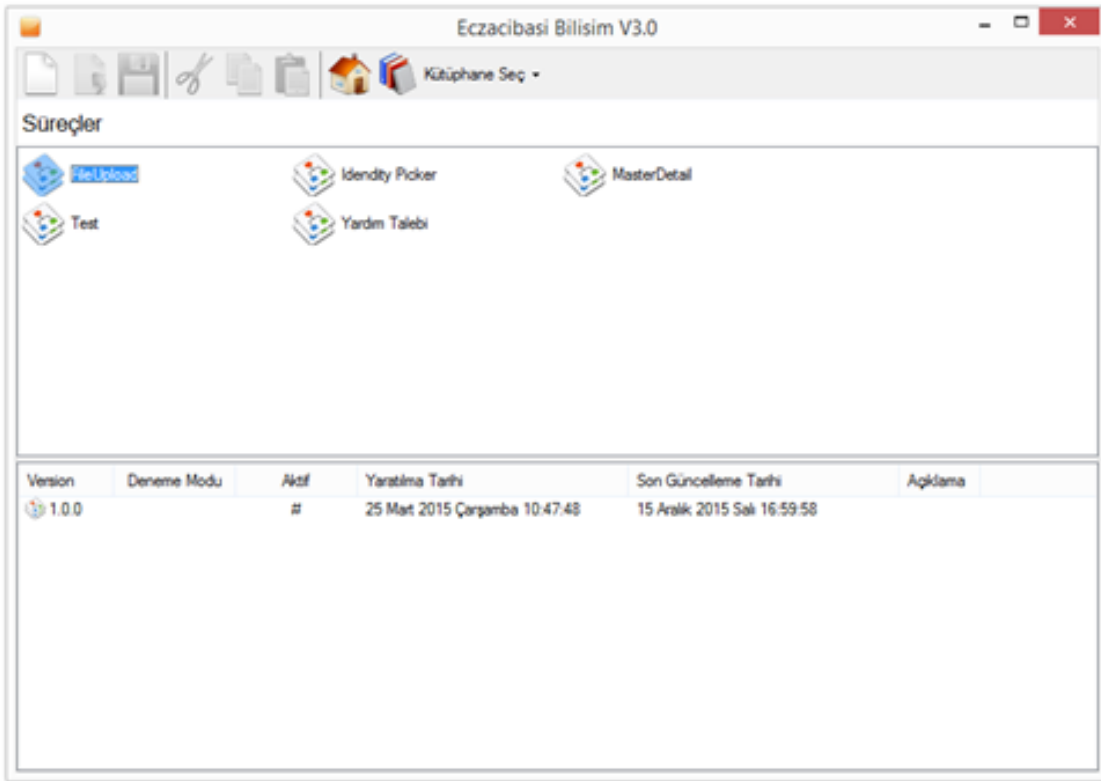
Eczacibasi Bilisim V3.0

Kütüphane Seç

Süreçler

FileUpload
Idendity Picker
MasterDetail
Test
Yardım Talebi

| Version | Deneme Modu | Aktif | Yaratılma Tarihi | Son Güncelleme Tarihi | Açıklama |
|---|---|---|---|---|---|
| 1.0.0 | | # | 25 Mart 2015 Çarşamba 10:47:48 | 15 Aralık 2015 Salı 16:59:58 | |